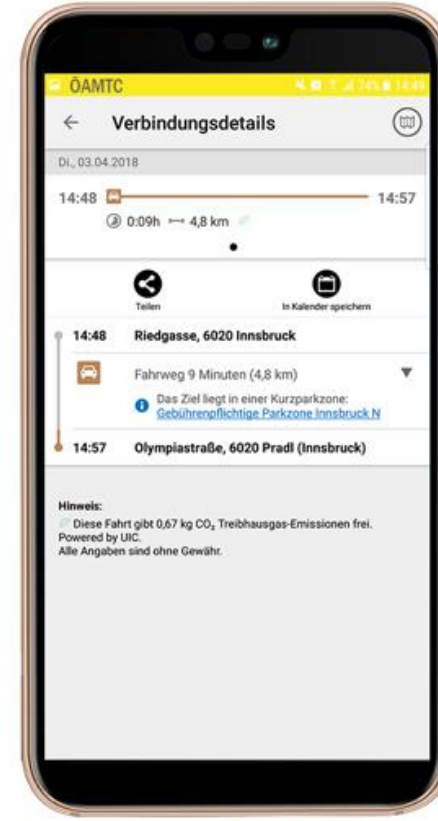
ÖAMTC

74% 14:49

Verbindungsdetails

Di., 03.04.2018

14:48

14:57

0:09h

4,8 km

Teilen

In Kalender speichern

14:48 Riedgasse, 6020 Innsbruck

Fahrweg 9 Minuten (4,8 km)

Das Ziel liegt in einer Kurzparkzone: Gebührenpflichtige Parkzone Innsbruck N

14:57 Olympiastraße, 6020 Pradl (Innsbruck)

Hinweis:
Diese Fahrt gibt 0,67 kg $CO_2$ Treibhausgas-Emissionen frei.
Powered by UIC.
Alle Angaben sind ohne Gewähr.